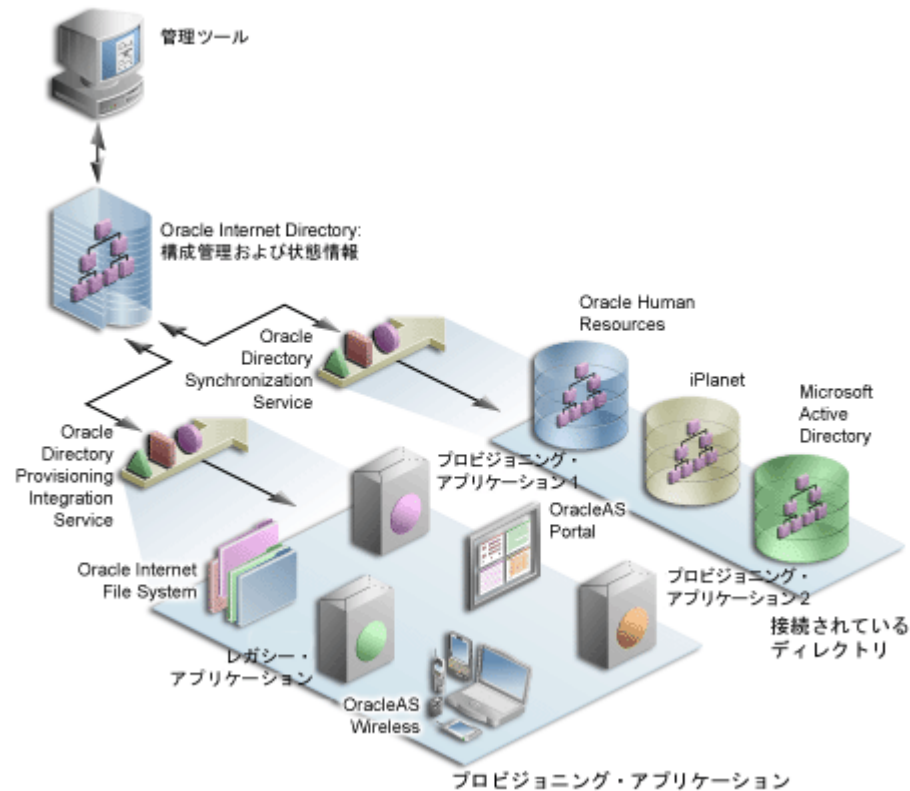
管理ツール

Oracle Internet Directory:
構成管理および状態情報

Oracle Directory Synchronization Service

Oracle Human Resources

iPlanet

Microsoft Active Directory

Oracle Directory Provisioning Integration Service

プロビジョニング・アプリケーション1

OracleAS Portal

Oracle Internet File System

プロビジョニング・アプリケーション2

接続されているディレクトリ

レガシー・アプリケーション

OracleAS Wireless

プロビジョニング・アプリケーション